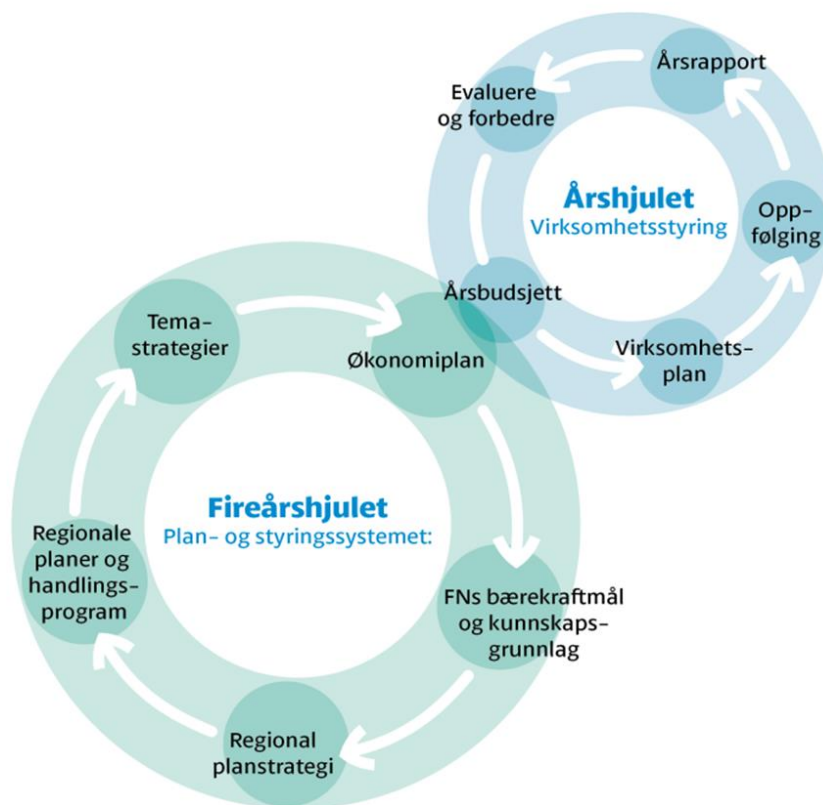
Årsrapport

Evaluere og forbedre

Årshjulet
Virksomhetsstyring

Oppfølging

Årsbudsjett

Virksomhetsplan

Temastrategier

Økonomiplan

Fireårshjulet
Plan- og styringssystemet:

Regionale planer og handlingsprogram

FNs bærekraftmål og kunnskapsgrunnlag

Regional planstrategi